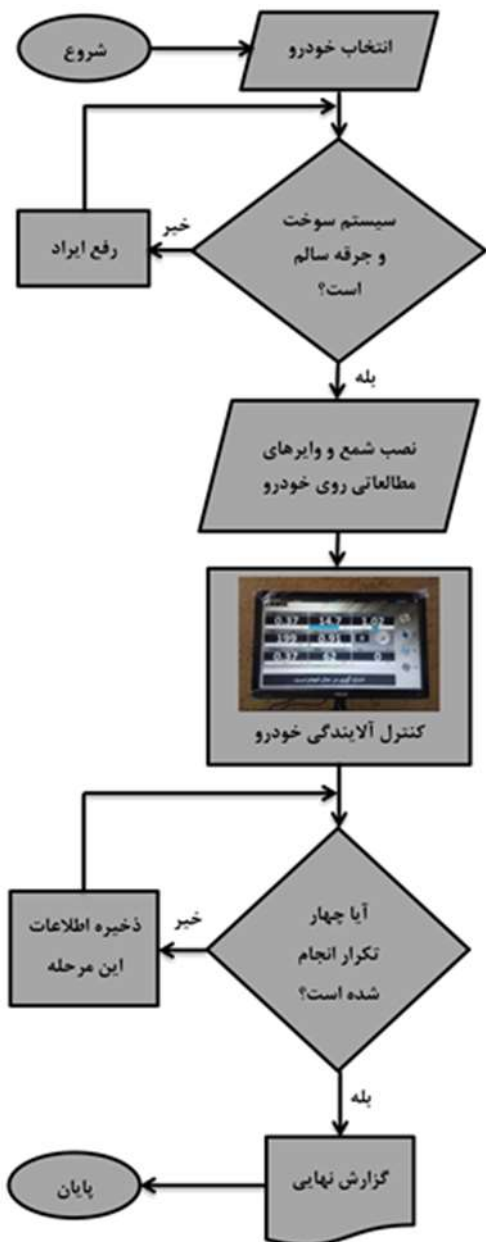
شروع

انتخاب خودرو

سیستم سوخت و جرقه سالم است؟

خیر

رفع ایراد

بله

نصب شمع و وایرهای مطالعاتی روی خودرو

0.37 | 14.7 | 1.02

199 | 0.93 | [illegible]

0.37 | 62 | 0

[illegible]

کنترل آلایندگی خودرو

آیا چهار تکرار انجام شده است؟

خیر

ذخیره اطلاعات این مرحله

بله

گزارش نهایی

پایان